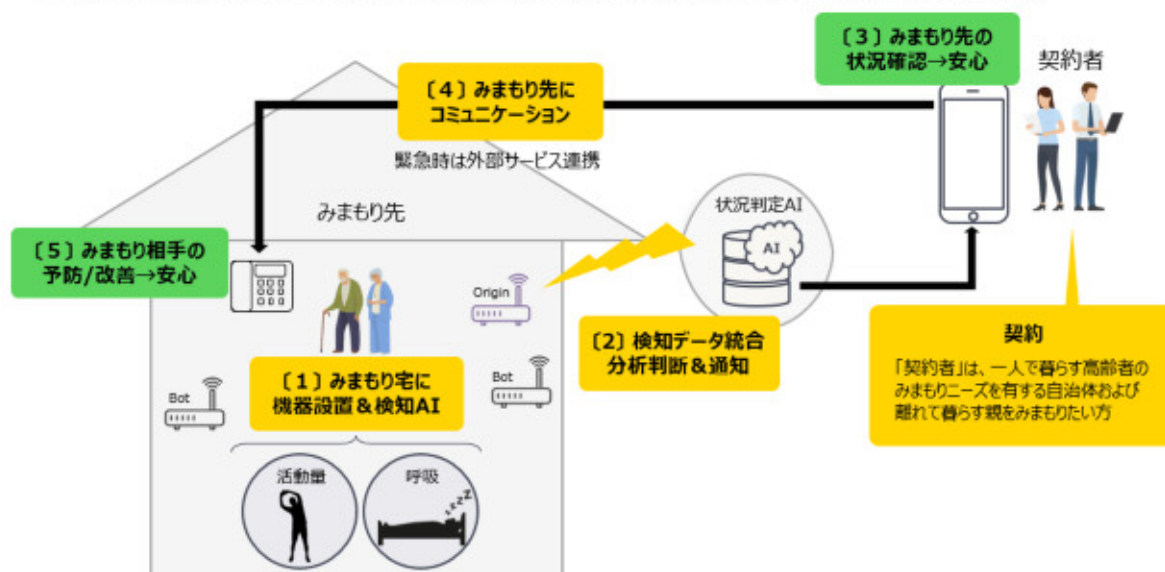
〔3〕みまもり先の状況確認→安心

契約者

〔4〕みまもり先にコミュニケーション

緊急時は外部サービス連携

状況判定AI

AI

みまもり先

〔5〕みまもり相手の予防/改善→安心

Origin

〔2〕検知データ統合分析判断＆通知

契約

「契約者」は、一人で暮らす高齢者のみまもりニーズを有する自治体および離れて暮らす親をみまもりたい方

Bot

〔1〕みまもり宅に機器設置＆検知AI

Bot

活動量

呼吸

ZZZ